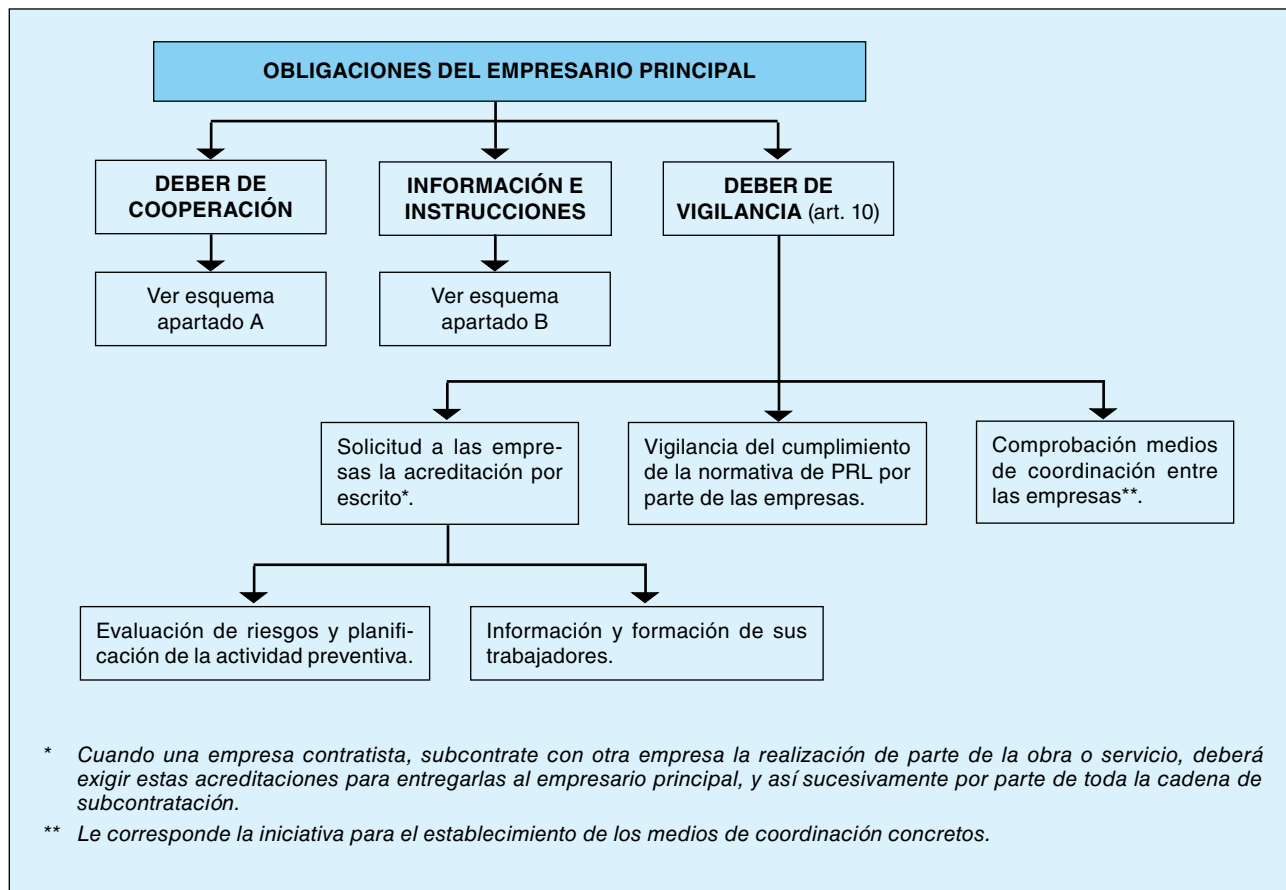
OBLIGACIONES DEL EMPRESARIO PRINCIPAL

DEBER DE COOPERACIÓN

INFORMACIÓN E INSTRUCCIONES

DEBER DE VIGILANCIA (art. 10)

Ver esquema apartado A

Ver esquema apartado B

Solicitud a las empresas la acreditación por escrito*.

Vigilancia del cumplimiento de la normativa de PRL por parte de las empresas.

Comprobación medios de coordinación entre las empresas**.

Evaluación de riesgos y planificación de la actividad preventiva.

Información y formación de sus trabajadores.

* Cuando una empresa contratista, subcontrate con otra empresa la realización de parte de la obra o servicio, deberá exigir estas acreditaciones para entregarlas al empresario principal, y así sucesivamente por parte de toda la cadena de subcontratación.

** Le corresponde la iniciativa para el establecimiento de los medios de coordinación concretos.